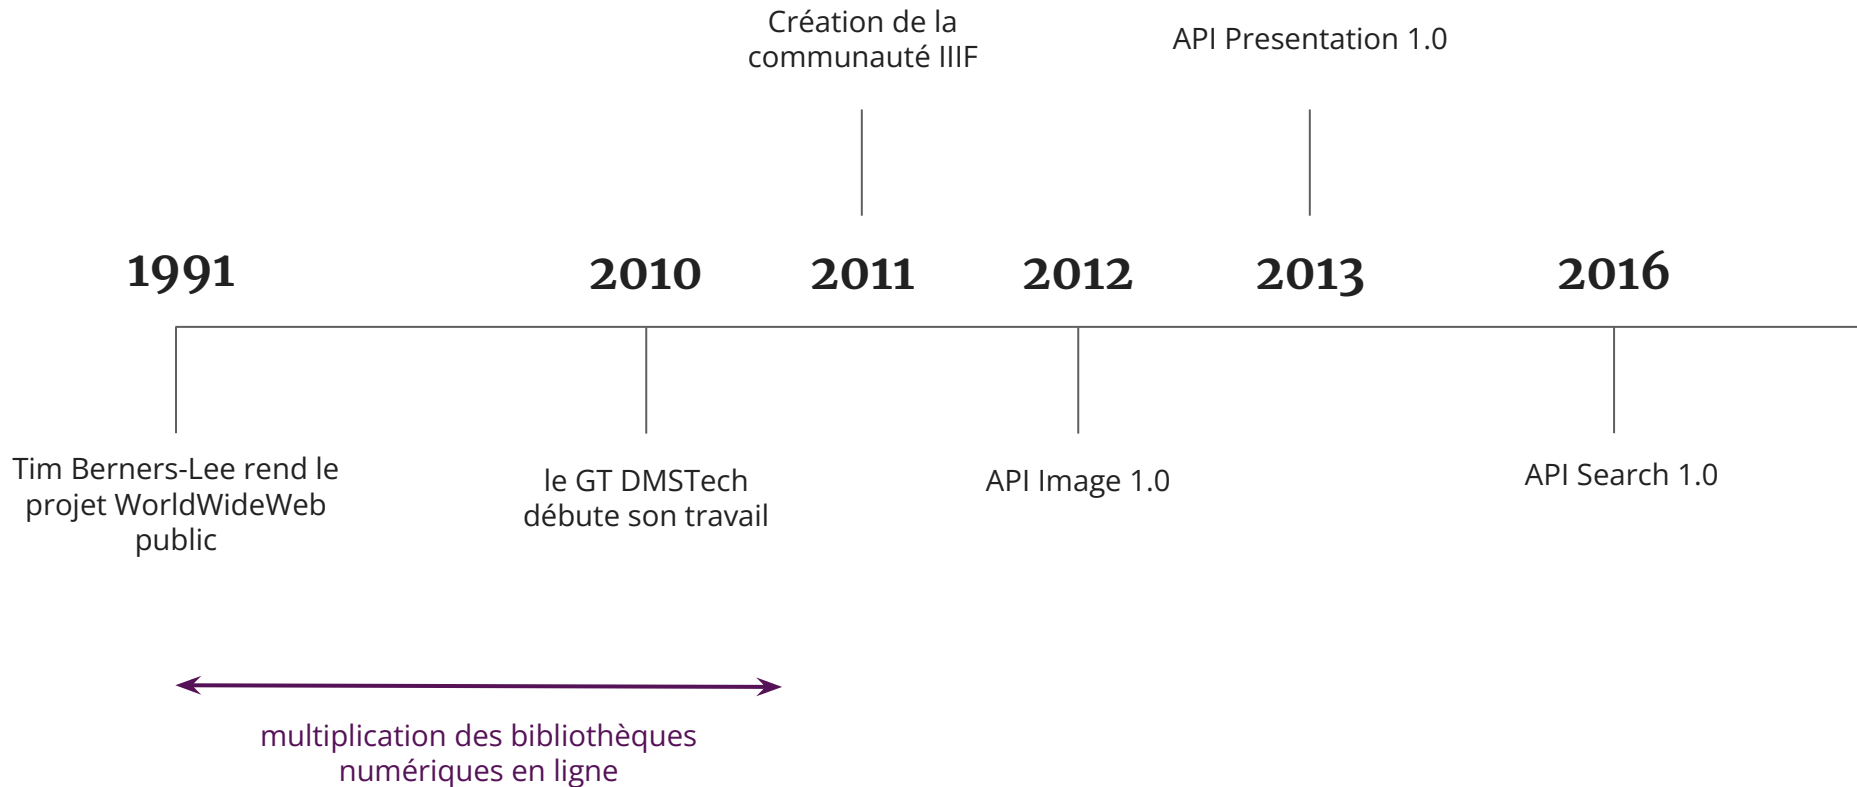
Création de la communauté IIIF

API Presentation 1.0

1991

2010

2011

2012

2013

2016

Tim Berners-Lee rend le projet WorldWideWeb public

le GT DMSTech débute son travail

API Image 1.0

API Search 1.0

multiplication des bibliothèques numériques en ligne